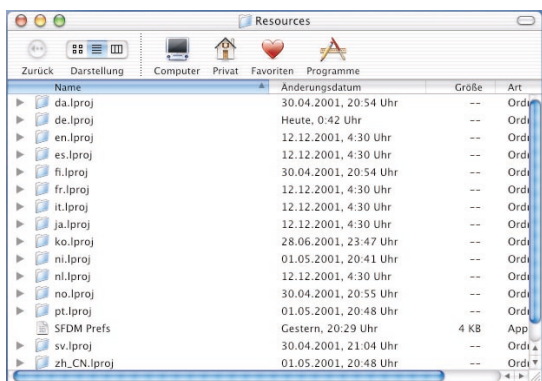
Resources

Zurück Darstellung Computer Privat Favoriten Programme

| Name | Änderungsdatum | Größe | Art |
|---|---|---|---|
| da.lproj | 30.04.2001, 20:54 Uhr | -- | Ordı |
| de.lproj | Heute, 0:42 Uhr | -- | Ordı |
| en.lproj | 12.12.2001, 4:30 Uhr | -- | Ordı |
| es.lproj | 12.12.2001, 4:30 Uhr | -- | Ordı |
| fi.lproj | 30.04.2001, 20:54 Uhr | -- | Ordı |
| fr.lproj | 12.12.2001, 4:30 Uhr | -- | Ordı |
| it.lproj | 12.12.2001, 4:30 Uhr | -- | Ordı |
| ja.lproj | 12.12.2001, 4:30 Uhr | -- | Ordı |
| ko.lproj | 28.06.2001, 23:47 Uhr | -- | Ordı |
| ni.lproj | 01.05.2001, 20:41 Uhr | -- | Ordı |
| nl.lproj | 12.12.2001, 4:30 Uhr | -- | Ordı |
| no.lproj | 30.04.2001, 20:55 Uhr | -- | Ordı |
| pt.lproj | 01.05.2001, 20:48 Uhr | -- | Ordı |
| SFDM Prefs | Gestern, 20:29 Uhr | 4 KB | App |
| sv.lproj | 30.04.2001, 21:04 Uhr | -- | Ordı |
| zh_CN.lproj | 01.05.2001, 20:48 Uhr | -- | Ordı |